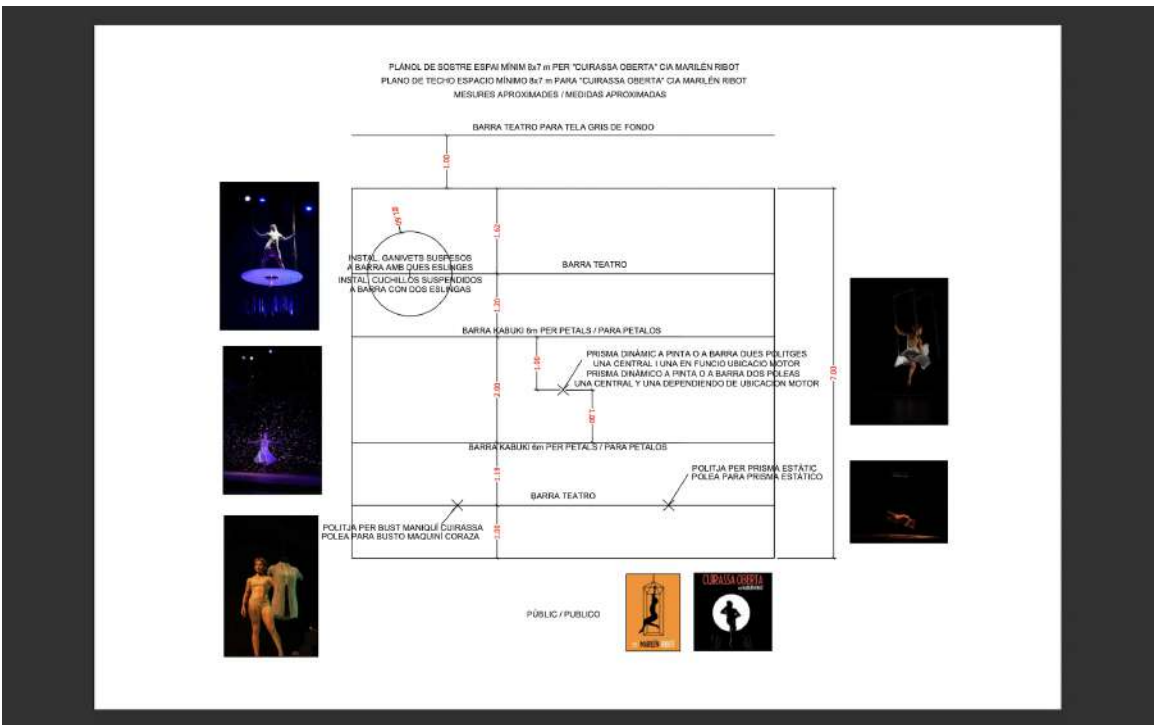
PLÀNOL DE SOSTRE ESPAI MÍNIM 8x7 m PER "CUIRASSA OBERTA" CIA MARILÈN RIBOT
PLANO DE TECHO ESPACIO MÍNIMO 8x7 m PARA "CUIRASSA OBERTA" CIA MARILÈN RIBOT
MESURES APROXIMADES / MEDIDAS APROXIMADAS

BARRA TEATRO PARA TELA GRIS DE FONDO

1.00

1.60

Ø1.10

INSTAL. GANIVETS SUSPESOS A BARRA AMB DUES ESLINGES
INSTAL. CUCHILLOS SUSPENDIDOS A BARRA CON DOS ESLINGAS

BARRA TEATRO

1.20

BARRA KABUKI 6m PER PETALS / PARA PETALOS

1.00

PRISMA DINÀMIC A PINTA O A BARRA DUES POLITGES UNA CENTRAL I UNA EN FUNCIÓ UBICACIÓ MOTOR
PRISMA DINÁMICO A PINTA O A BARRA DOS POLEAS UNA CENTRAL Y UNA DEPENDIENDO DE UBICACIÓN MOTOR

2.00

1.00

7.00

BARRA KABUKI 6m PER PETALS / PARA PETALOS

1.10

POLITJA PER PRISMA ESTÀTIC
POLEA PARA PRISMA ESTÁTICO

BARRA TEATRO

POLITJA PER BUST MANIQUÍ CUIRASSA
POLEA PARA BUSTO MAQUINÍ CORAZA

1.00

PÚBLIC / PUBLICO

MARILÈN RIBOT

CUIRASSA OBERTA